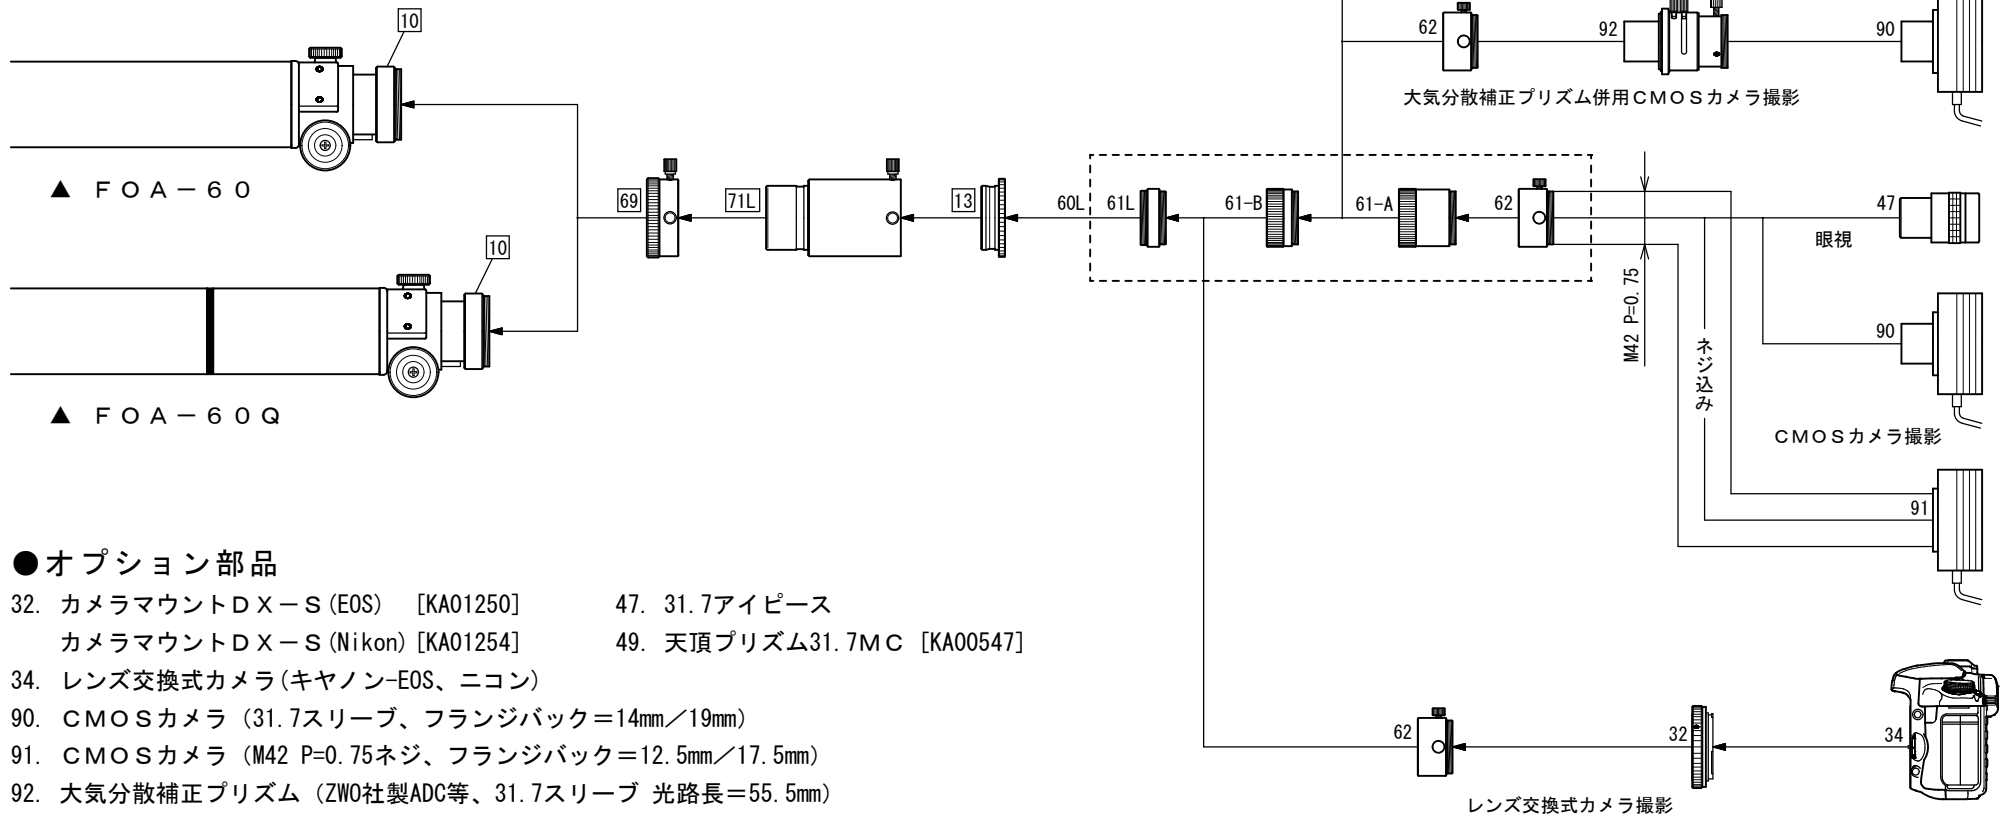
10

▲ ＦＯＡ－６０

10

▲ ＦＯＡ－６０Ｑ

69

71L

13

60L

61L

61-B

61-A

62

62

92

90

大気分散補正プリズム併用ＣＭＯＳカメラ撮影

47

眼視

M42 P=0.75

ネジ込み

90

ＣＭＯＳカメラ撮影

91

62

32

34

レンズ交換式カメラ撮影

●オプション部品

32. カメラマウントＤＸ－Ｓ(EOS) [KA01250]
カメラマウントＤＸ－Ｓ(Nikon)[KA01254]

34. レンズ交換式カメラ(キヤノン-EOS、ニコン)

90. ＣＭＯＳカメラ (31.7スリーブ、フランジバック＝14mm／19mm)

91. ＣＭＯＳカメラ (M42 P=0.75ネジ、フランジバック＝12.5mm／17.5mm)

92. 大気分散補正プリズム (ZWO社製ADC等、31.7スリーブ 光路長＝55.5mm)

47. 31.7アイピース

49. 天頂プリズム31.7ＭＣ [KA00547]